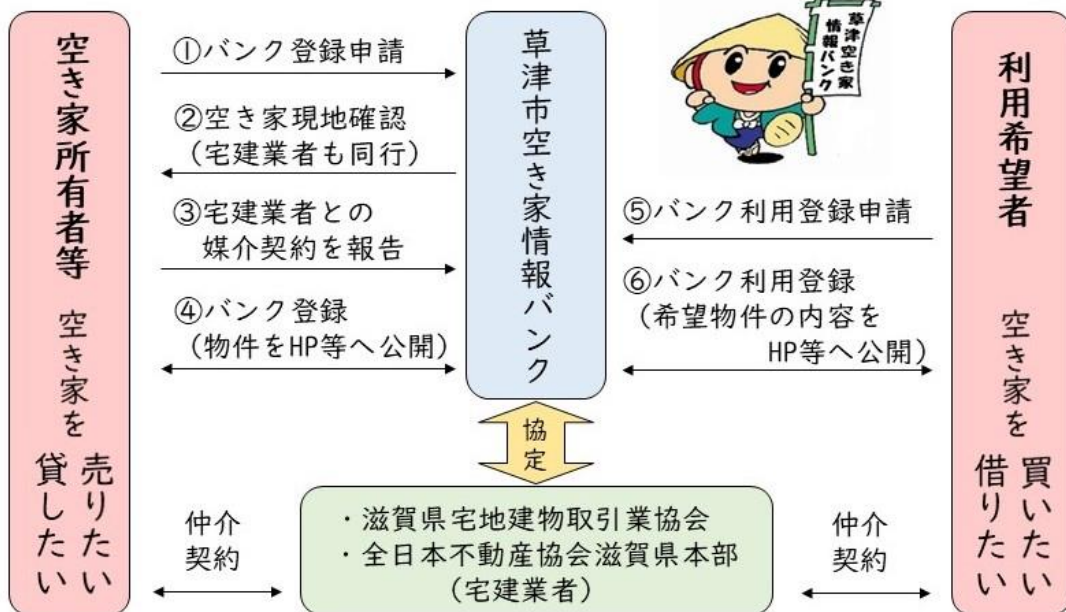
空き家所有者等

空き家を売りたい 貸したい

①バンク登録申請

②空き家現地確認 （宅建業者も同行）

③宅建業者との媒介契約を報告

④バンク登録 （物件をHP等へ公開）

草津市空き家情報バンク

草津空き家情報バンク

⑤バンク利用登録申請

⑥バンク利用登録 （希望物件の内容をHP等へ公開）

利用希望者

空き家を買いたい 借りたい

協定

仲介契約

・滋賀県宅地建物取引業協会
・全日本不動産協会滋賀県本部
（宅建業者）

仲介契約